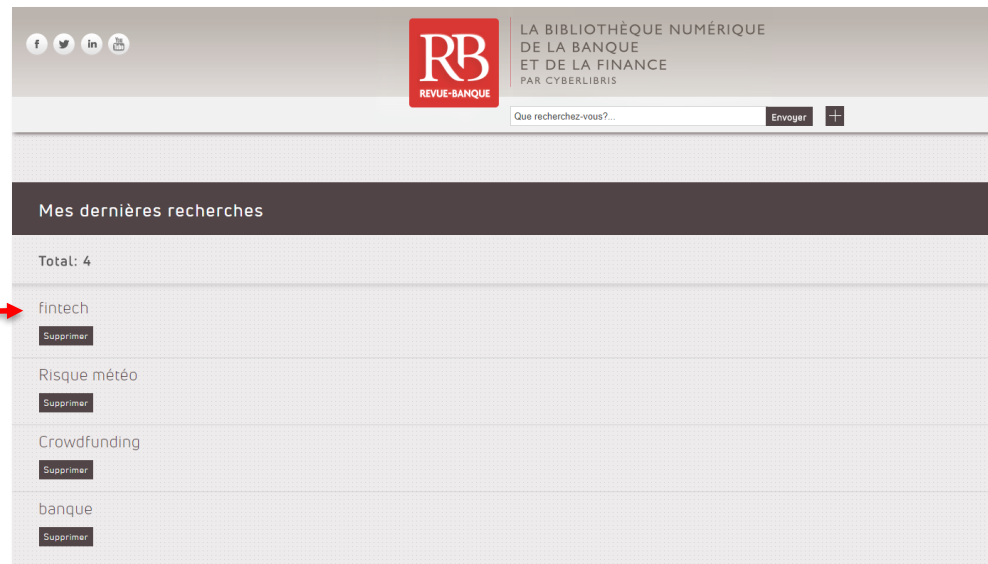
f in You

RB
REVUE-BANQUE

LA BIBLIOTHÈQUE NUMÉRIQUE DE LA BANQUE ET DE LA FINANCE
PAR CYBERLIBRIS

Que recherchez-vous?... Envoyer +

Mes dernières recherches

Total: 4

fintech
Supprimer

Risque météo
Supprimer

Crowdfunding
Supprimer

banque
Supprimer